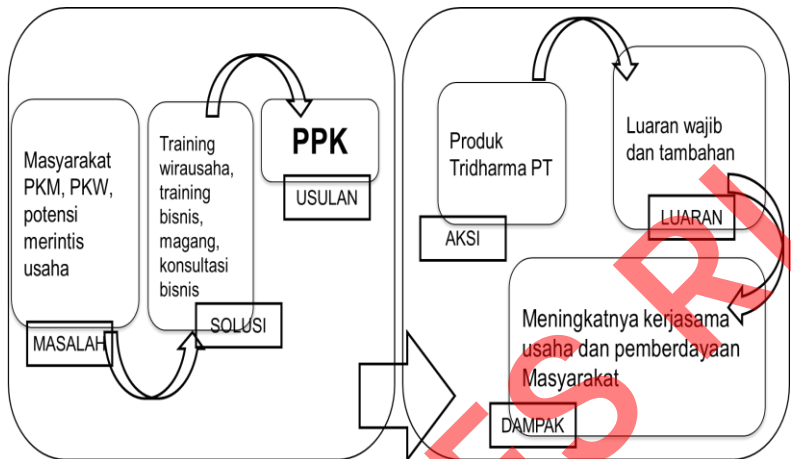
Masyarakat PKM, PKW, potensi merintis usaha

MASALAH

Training wirausaha, training bisnis, magang, konsultasi bisnis

SOLUSI

PPK

USULAN

Produk Tridharma PT

AKSI

Luaran wajib dan tambahan

LUARAN

Meningkatnya kerjasama usaha dan pemberdayaan Masyarakat

DAMPAK

S RI